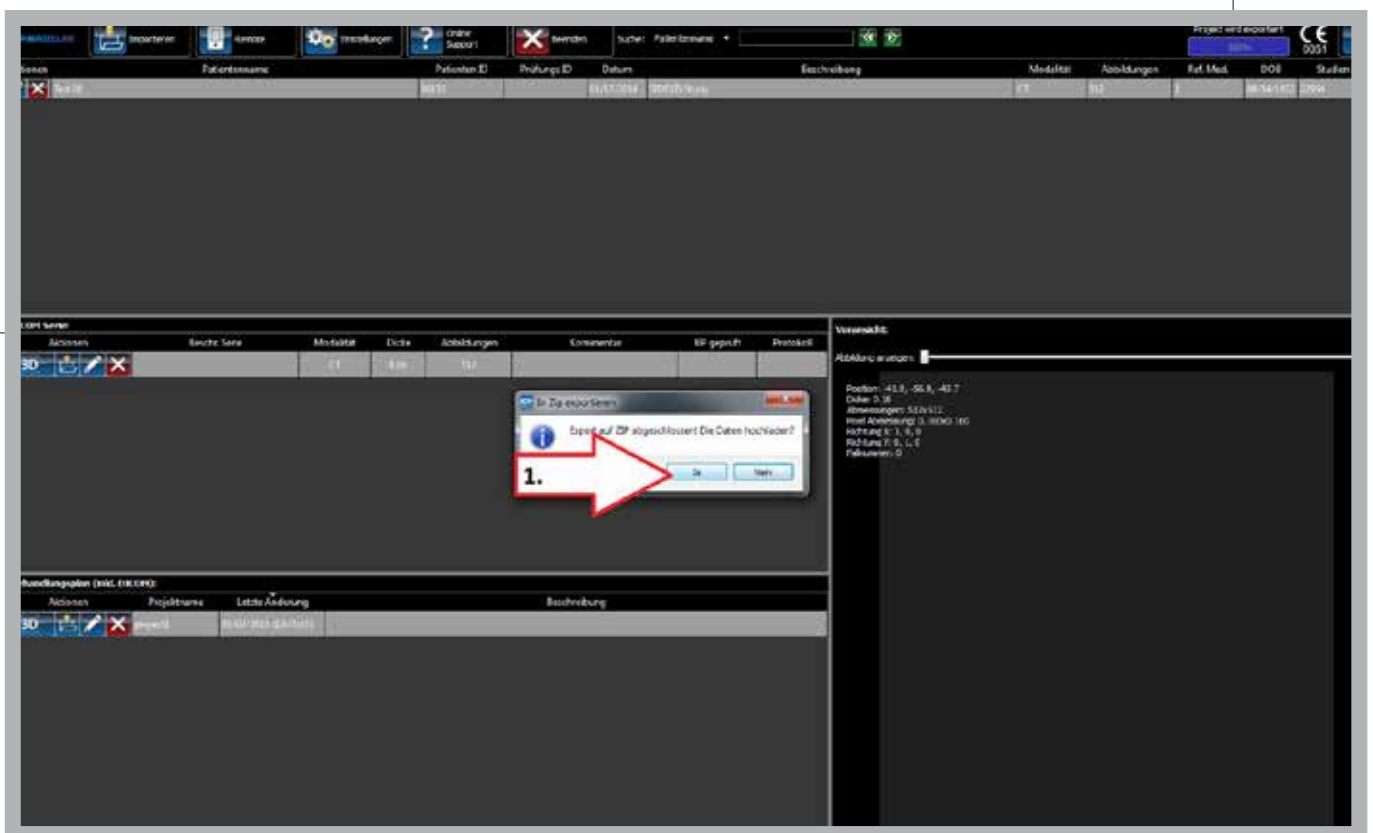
Importieren Remote Einstellungen Online Support Beenden Suche: Patientenname

Project wird exportiert
100%

CE 0051

Serien | Patientenname | Patienten ID | Prüfungs ID | Datum | Beschreibung | Modalität | Abbildungen | Ref. Med. | DOB | Studien

Test III | 00/31 | | 01/17/2014 | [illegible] | CT | 512 | | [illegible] | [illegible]

CBCT Serie
Aktionen | Beschr. Serie | Modalität | Dicke | Abbildungen | Kommentar | ISP geprüft | Protokoll

CT | 0.16 | 512

Voransicht:
Abbildung anzeigen:

Position: -41.8, -56.8, -41.7
Dicke: 0.16
Abmessungen: 512x512
Pixel Abmessung: 0.16000 160
Richtung X: 1, 0, 0
Richtung Y: 0, 1, 0
Fallnummer: 0

In Zip exportieren
Export auf ZIP abgeschlossen! Die Daten hochladen?

1.

Ja
Nein

Behandlungsplan (inkl. DICOM):
Aktionen | Projektname | Letzte Änderung | Beschreibung

project | 01/02/2015 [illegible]